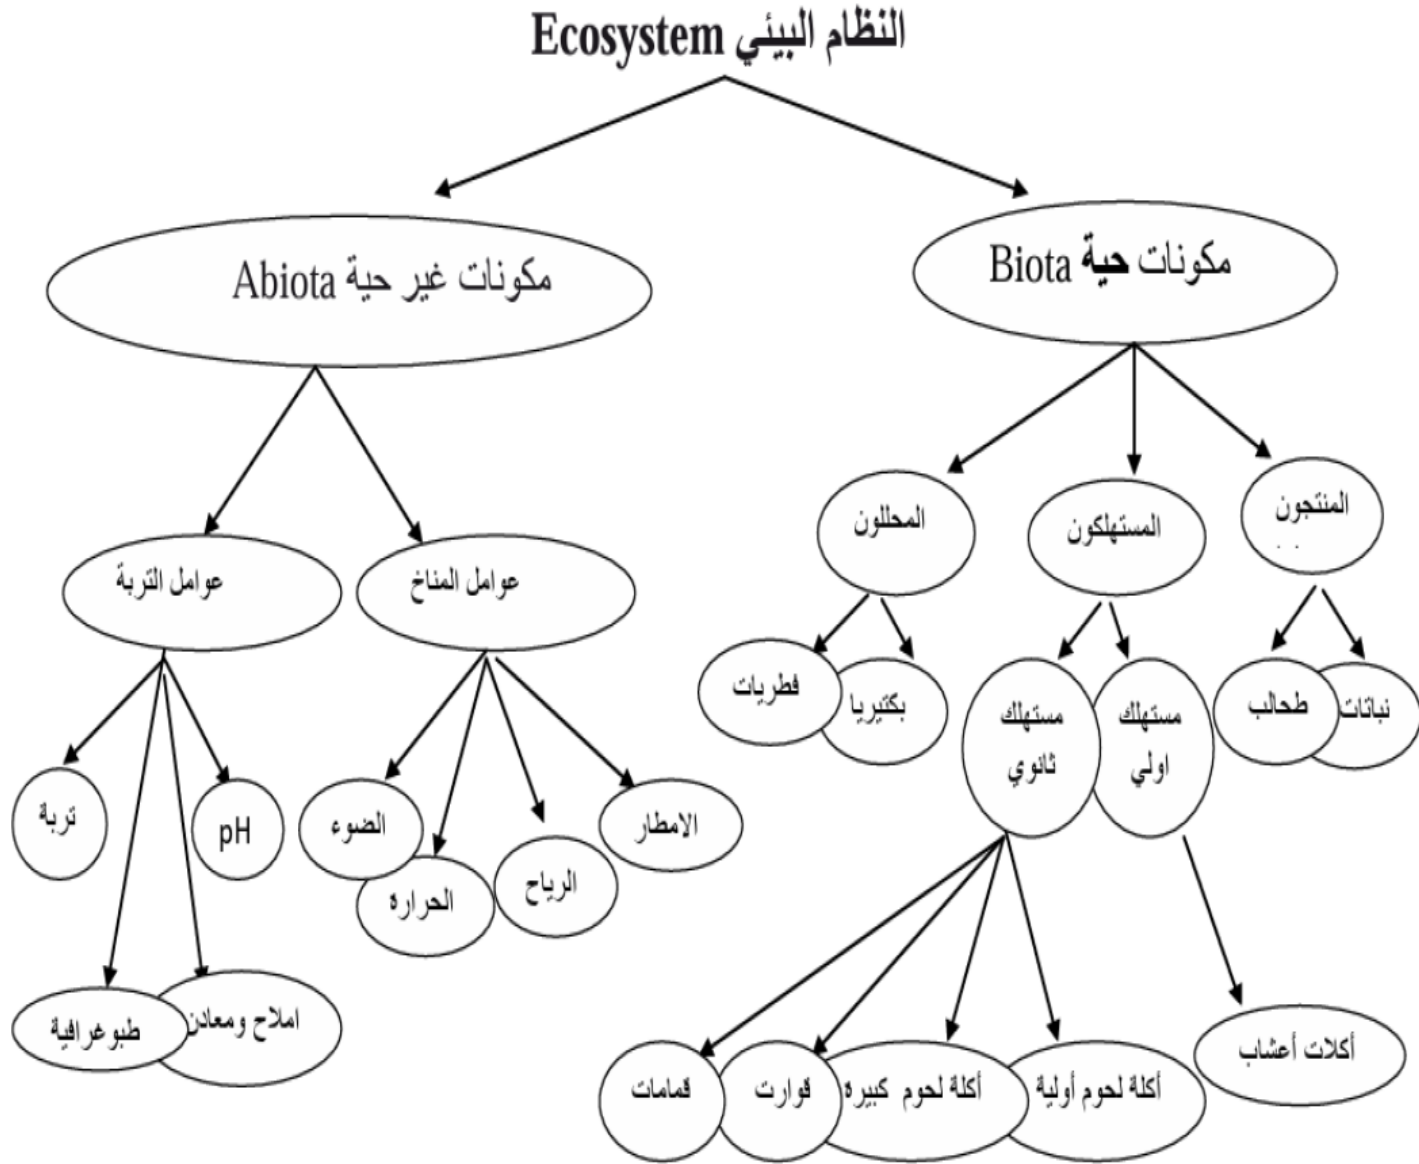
النظام البيئي Ecosystem

مكونات حية Biota

مكونات غير حية Abiota

المنتجون

المستهلكون

المحللون

نباتات

طحالب

مستهلك اولي

مستهلك ثانوي

بكتيريا

فطريات

أكلات أعشاب

أكلة لحوم أولية

أكلة لحوم كبيرة

قوارت

قمامات

عوامل المناخ

عوامل التربة

الامطار

الرياح

الحراره

الضوء

pH

تربة

املاح ومعادن

طبوغرافية